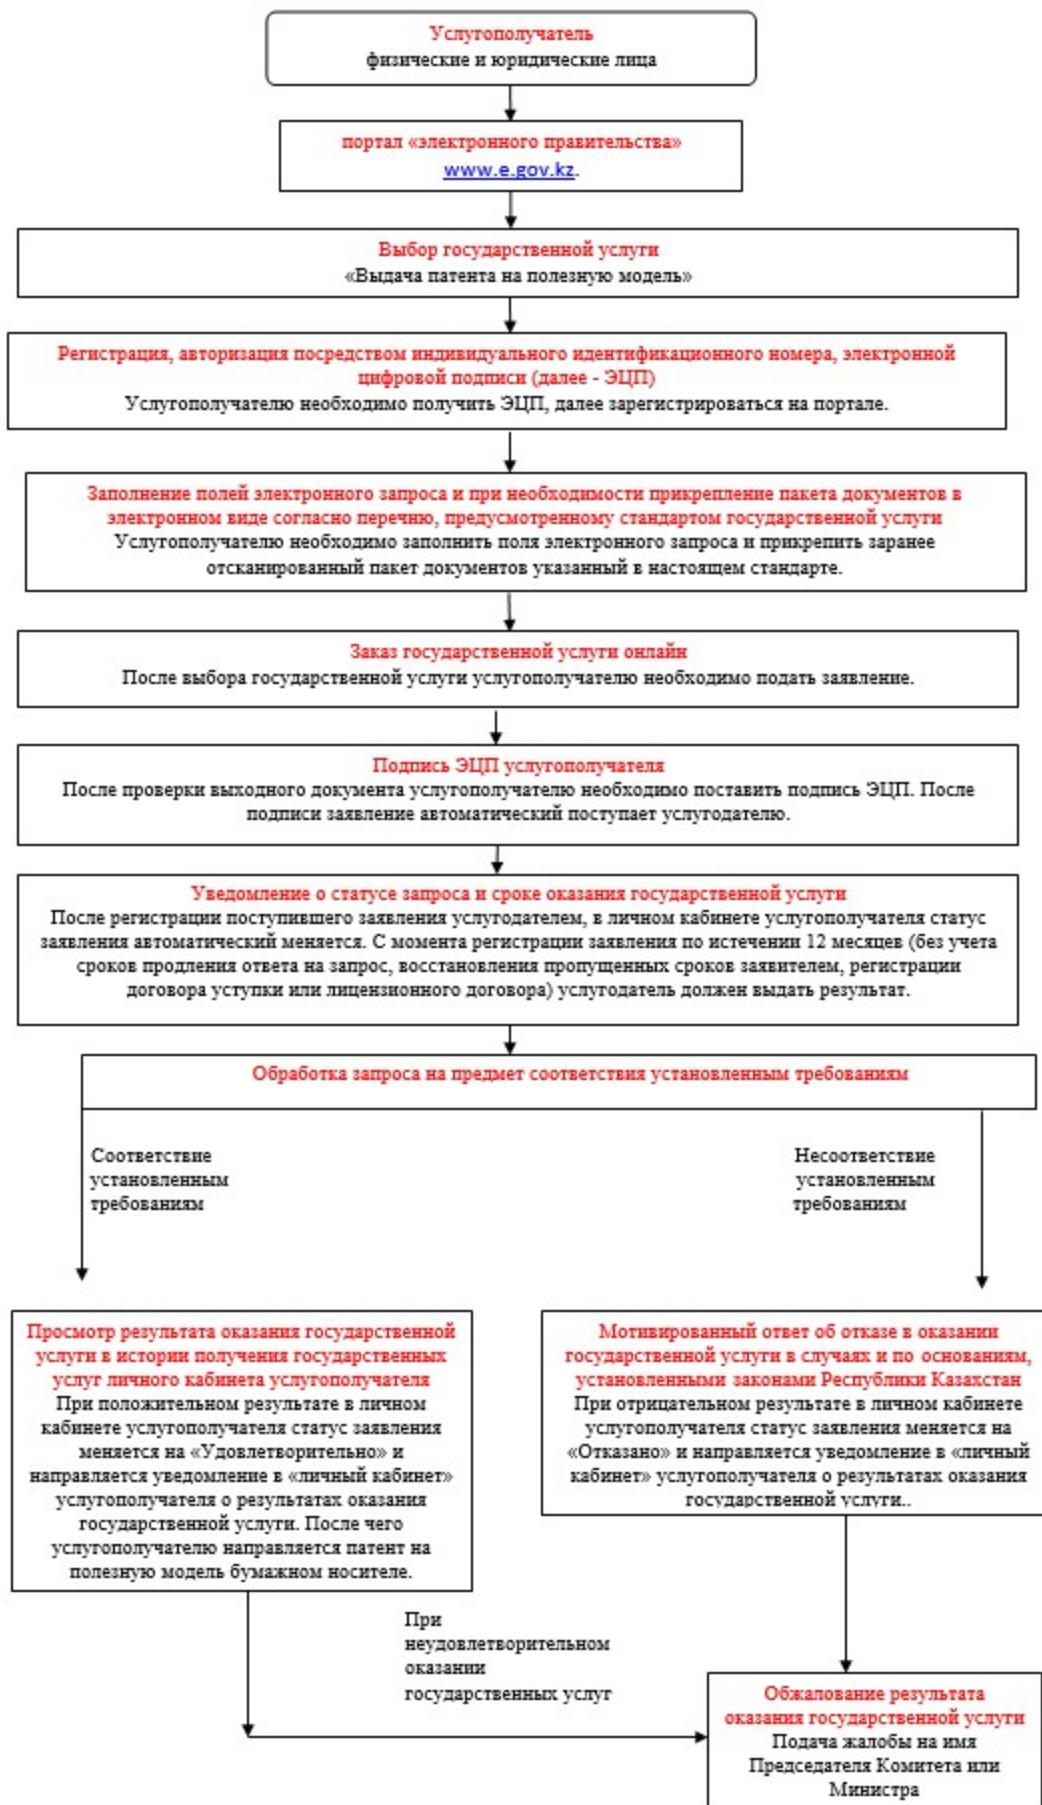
Услугополучатель
физические и юридические лица

портал «электронного правительства»
www.e.gov.kz.

Выбор государственной услуги
«Выдача патента на полезную модель»

Регистрация, авторизация посредством индивидуального идентификационного номера, электронной цифровой подписи (далее - ЭЦП)
Услугополучателю необходимо получить ЭЦП, далее зарегистрироваться на портале.

Заполнение полей электронного запроса и при необходимости прикрепление пакета документов в электронном виде согласно перечню, предусмотренному стандартом государственной услуги
Услугополучателю необходимо заполнить поля электронного запроса и прикрепить заранее отсканированный пакет документов указанный в настоящем стандарте.

Заказ государственной услуги онлайн
После выбора государственной услуги услугополучателю необходимо подать заявление.

Подпись ЭЦП услугополучателя
После проверки выходного документа услугополучателю необходимо поставить подпись ЭЦП. После подписи заявление автоматический поступает услугодателю.

Уведомление о статусе запроса и сроке оказания государственной услуги
После регистрации поступившего заявления услугодателем, в личном кабинете услугополучателя статус заявления автоматический меняется. С момента регистрации заявления по истечении 12 месяцев (без учета сроков продления ответа на запрос, восстановления пропущенных сроков заявителем, регистрации договора уступки или лицензионного договора) услугодатель должен выдать результат.

Обработка запроса на предмет соответствия установленным требованиям

Соответствие установленным требованиям

Несоответствие установленным требованиям

Просмотр результата оказания государственной услуги в истории получения государственных услуг личного кабинета услугополучателя
При положительном результате в личном кабинете услугополучателя статус заявления меняется на «Удовлетворительно» и направляется уведомление в «личный кабинет» услугополучателя о результатах оказания государственной услуги. После чего услугополучателю направляется патент на полезную модель бумажном носителе.

Мотивированный ответ об отказе в оказании государственной услуги в случаях и по основаниям, установленными законами Республики Казахстан
При отрицательном результате в личном кабинете услугополучателя статус заявления меняется на «Отказано» и направляется уведомление в «личный кабинет» услугополучателя о результатах оказания государственной услуги..

При неудовлетворительном оказании государственных услуг

Обжалование результата оказания государственной услуги
Подача жалобы на имя Председателя Комитета или Министра